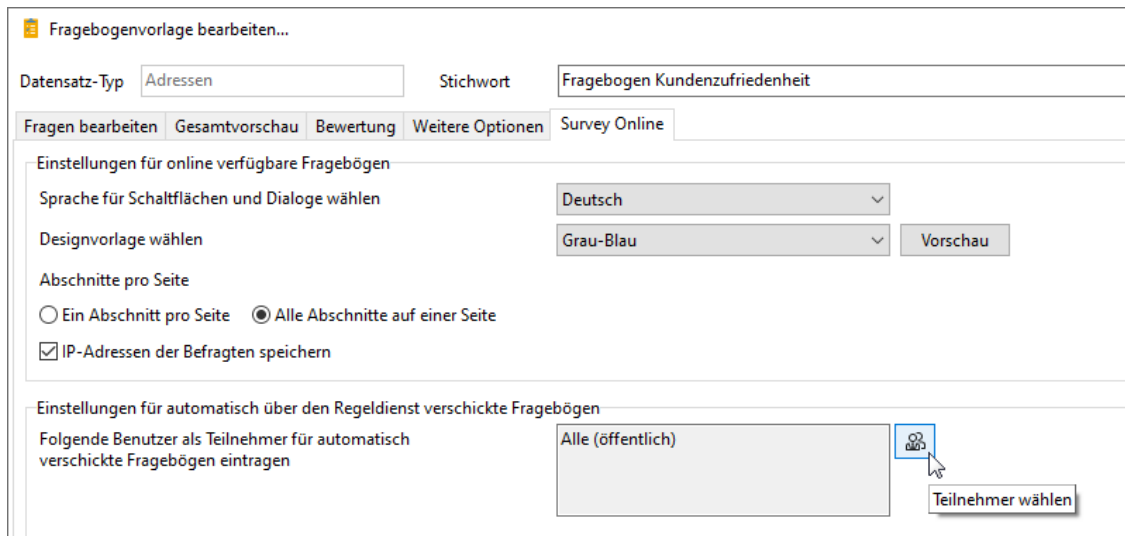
Fragebogenvorlage bearbeiten...

Datensatz-Typ Adressen

Stichwort Fragebogen Kundenzufriedenheit

Fragen bearbeiten | Gesamtvorschau | Bewertung | Weitere Optionen | Survey Online

Einstellungen für online verfügbare Fragebögen

Sprache für Schaltflächen und Dialoge wählen Deutsch

Designvorlage wählen Grau-Blau Vorschau

Abschnitte pro Seite

Ein Abschnitt pro Seite Alle Abschnitte auf einer Seite

IP-Adressen der Befragten speichern

Einstellungen für automatisch über den Regeldienst verschickte Fragebögen

Folgende Benutzer als Teilnehmer für automatisch verschickte Fragebögen eintragen

Alle (öffentlich)

Teilnehmer wählen